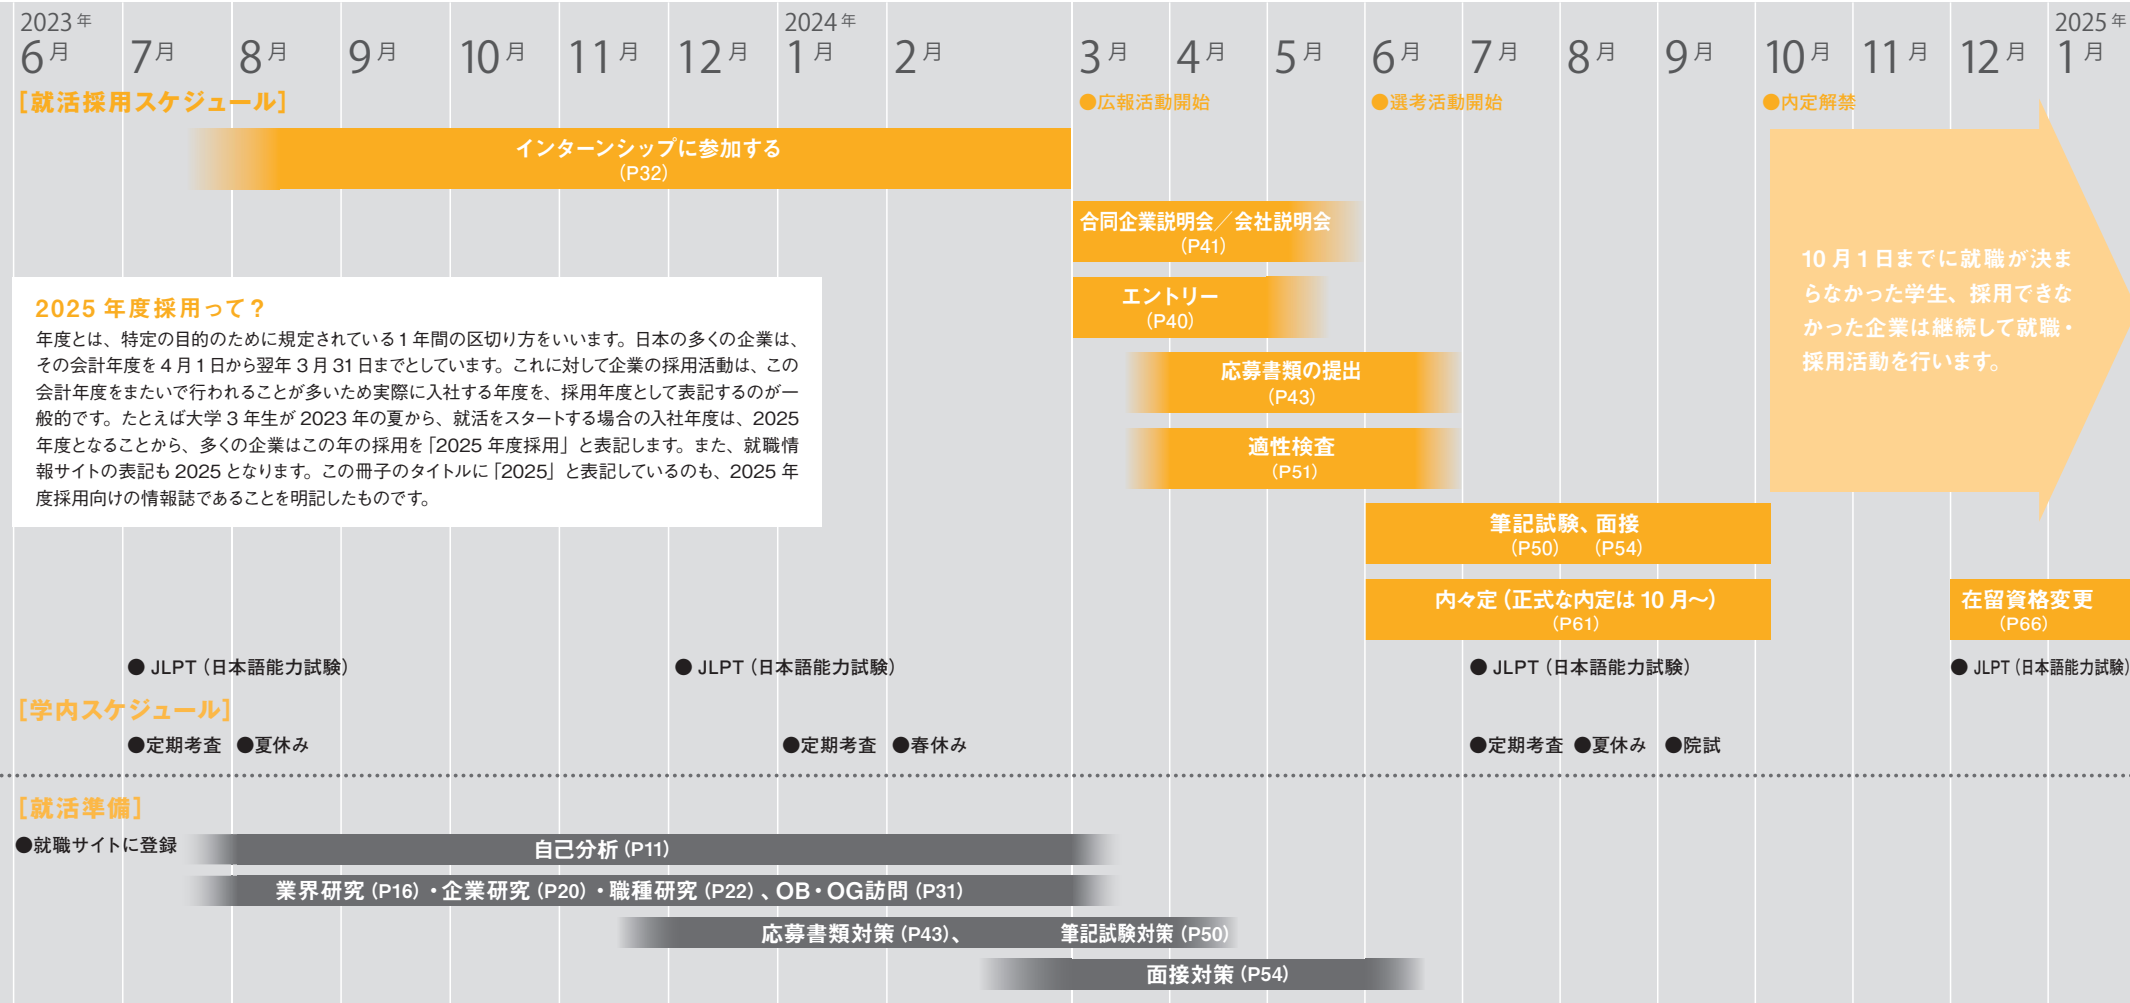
2023年
6月 7月 8月 9月 10月 11月 12月
2024年
1月 2月 3月 4月 5月 6月 7月 8月 9月 10月 11月 12月
2025年
1月

[就活採用スケジュール]
●広報活動開始
●選考活動開始
●内定解禁

インターンシップに参加する
(P32)

合同企業説明会/会社説明会
(P41)

エントリー
(P40)

応募書類の提出
(P43)

適性検査
(P51)

筆記試験、面接
(P50) (P54)

内々定(正式な内定は10月〜)
(P61)

在留資格変更
(P66)

10月1日までに就職が決まらなかった学生、採用できなかった企業は継続して就職・採用活動を行います。

2025年度採用って?
年度とは、特定の目的のために規定されている1年間の区切り方をいいます。日本の多くの企業は、その会計年度を4月1日から翌年3月31日までとしています。これに対して企業の採用活動は、この会計年度をまたいで行われることが多いため実際に入社する年度を、採用年度として表記するのが一般的です。たとえば大学3年生が2023年の夏から、就活をスタートする場合の入社年度は、2025年度となることから、多くの企業はこの年の採用を「2025年度採用」と表記します。また、就職情報サイトの表記も2025となります。この冊子のタイトルに「2025」と表記しているのも、2025年度採用向けの情報誌であることを明記したものです。

● JLPT(日本語能力試験)
● JLPT(日本語能力試験)
● JLPT(日本語能力試験)
● JLPT(日本語能力試験)

[学内スケジュール]
●定期考査 ●夏休み
●定期考査 ●春休み
●定期考査 ●夏休み ●院試

[就活準備]
●就職サイトに登録
自己分析(P11)
業界研究(P16)・企業研究(P20)・職種研究(P22)、OB・OG訪問(P31)
応募書類対策(P43)、 筆記試験対策(P50)
面接対策(P54)